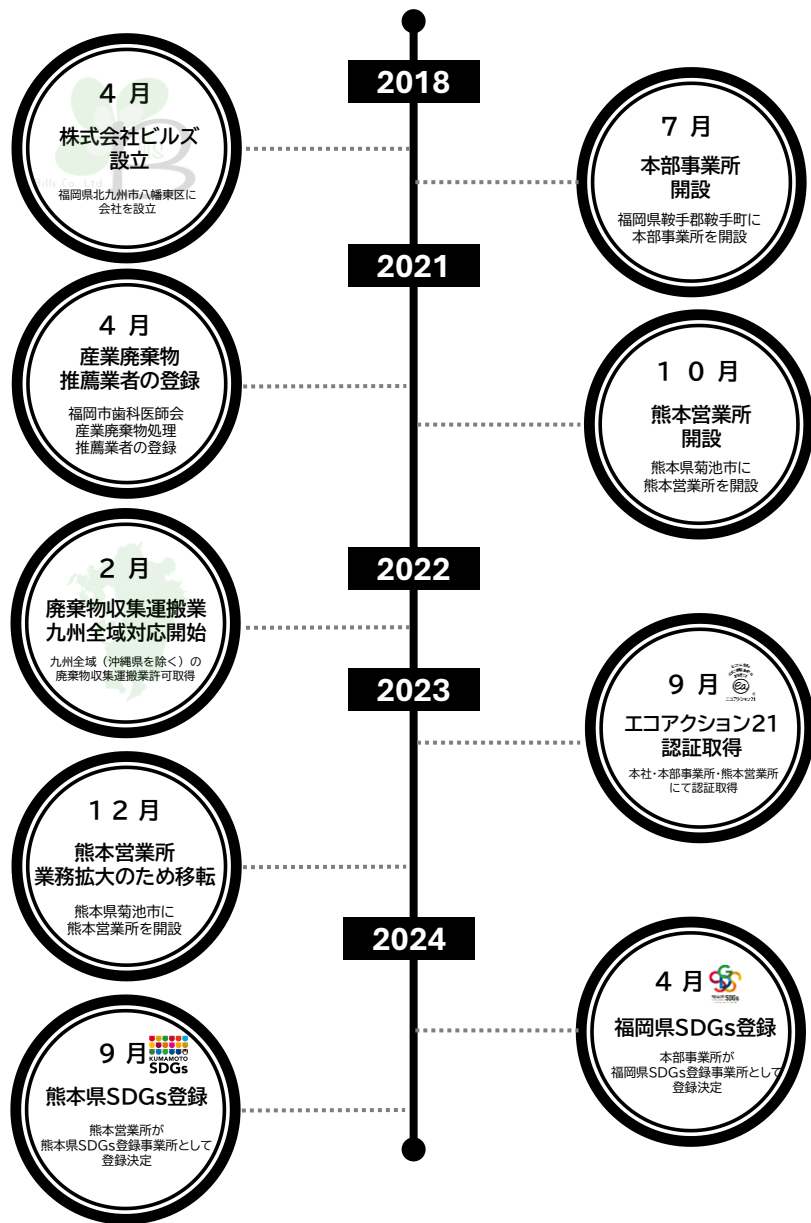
2018

4 月

株式会社ビルズ設立

福岡県北九州市八幡東区に会社を設立

7 月

本部事業所開設

福岡県鞍手郡鞍手町に本部事業所を開設

2021

4 月

産業廃棄物推薦業者の登録

福岡市歯科医師会産業廃棄物処理推薦業者の登録

10 月

熊本営業所開設

熊本県菊池市に熊本営業所を開設

2022

2 月

廃棄物収集運搬業九州全域対応開始

九州全域（沖縄県を除く）の廃棄物収集運搬業許可取得

2023

9 月

エコアクション21認証取得

本社･本部事業所･熊本営業所にて認証取得

12 月

熊本営業所業務拡大のため移転

熊本県菊池市に熊本営業所を開設

2024

4 月

福岡県SDGs登録

本部事業所が福岡県SDGs登録事業所として登録決定

9 月

KUMAMOTO SDGs

熊本県SDGs登録

熊本営業所が熊本県SDGs登録事業所として登録決定